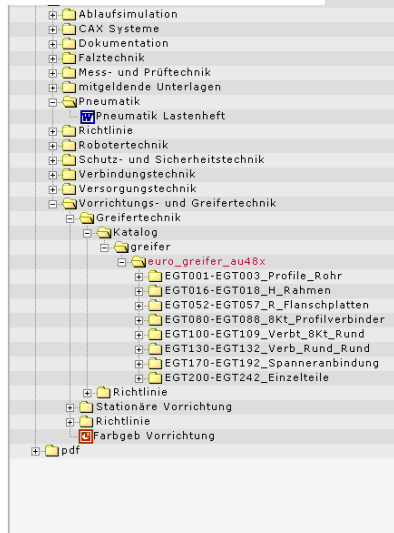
Ablaufsimulation
CAX Systeme
Dokumentation
Falztechnik
Mess- und Prüftechnik
mitgeldende Unterlagen
Pneumatik
Pneumatik Lastenheft
Richtlinie
Robotertechnik
Schutz- und Sicherheitstechnik
Verbindungstechnik
Versorgungstechnik
Vorrichtungs- und Greifertechnik
Greifertechnik
Katalog
greifer
euro_greifer_au48x
EGT001-EGT003_Profile_Rohr
EGT016-EGT018_H_Rahmen
EGT052-EGT057_R_Flanschplatten
EGT080-EGT088_8Kt_Profilverbinder
EGT100-EGT109_Verbt_8Kt_Rund
EGT130-EGT132_Verb_Rund_Rund
EGT170-EGT192_Spanneranbindung
EGT200-EGT242_Einzelteile
Richtlinie
Stationäre Vorrichtung
Richtlinie
Farbgeb Vorrichtung
pdf